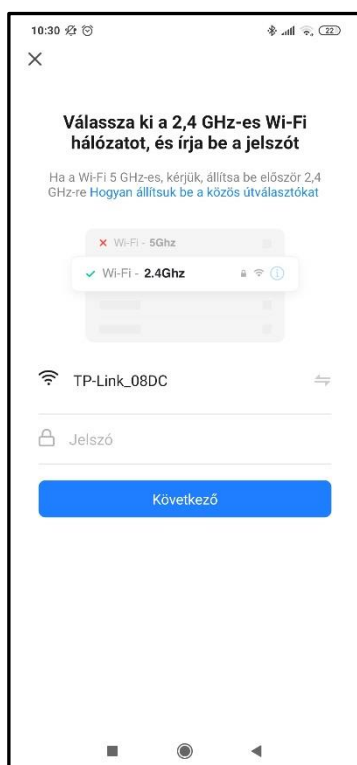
10:30

22

×

Válassza ki a 2,4 GHz-es Wi-Fi hálózatot, és írja be a jelszót

Ha a Wi-Fi 5 GHz-es, kérjük, állítsa be először 2,4 GHz-re Hogyan állítsuk be a közös útválasztókat

× Wi-Fi - 5Ghz

✓ Wi-Fi - 2.4Ghz

TP-Link_08DC

Jelszó

Következő